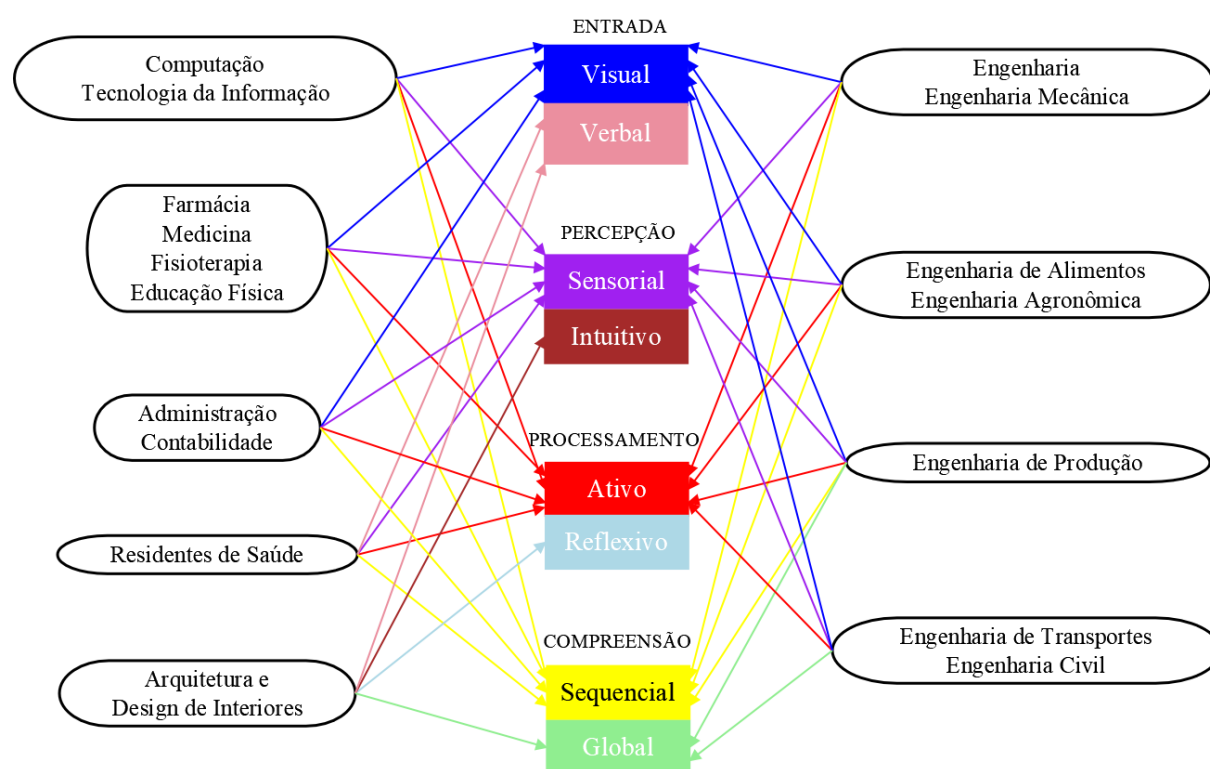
Computação
Tecnologia da Informação

Farmácia
Medicina
Fisioterapia
Educação Física

Administração
Contabilidade

Residentes de Saúde

Arquitetura e
Design de Interiores

ENTRADA
Visual
Verbal

PERCEPÇÃO
Sensorial
Intuitivo

PROCESSAMENTO
Ativo
Reflexivo

COMPREENSÃO
Sequencial
Global

Engenharia
Engenharia Mecânica

Engenharia de Alimentos
Engenharia Agronômica

Engenharia de Produção

Engenharia de Transportes
Engenharia Civil